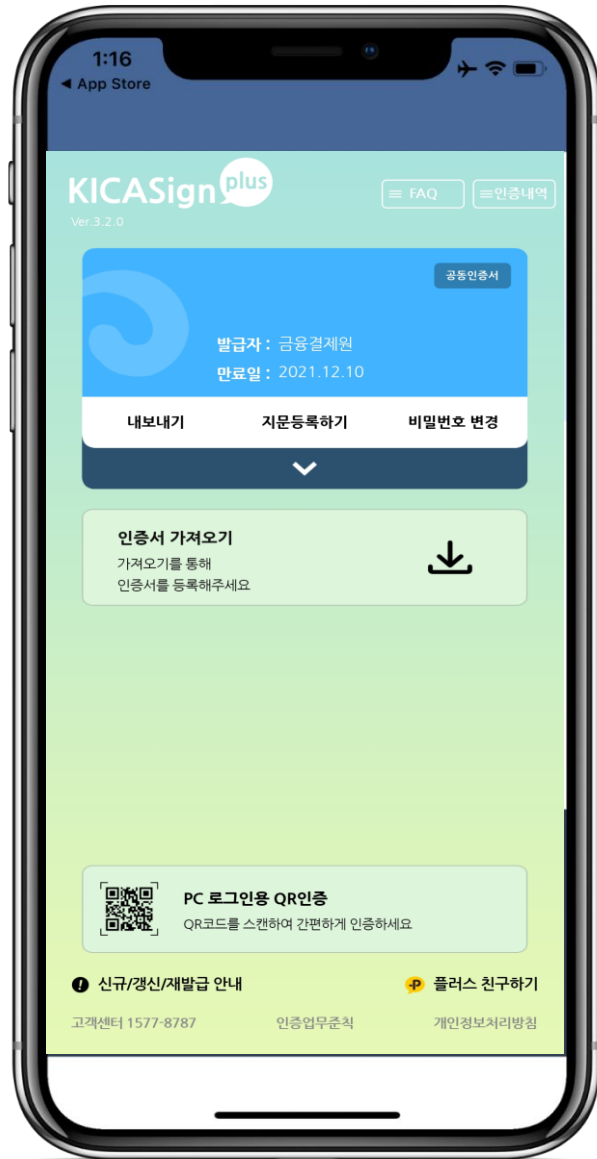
1:16
◀ App Store

KICASign plus
Ver.3.2.0
FAQ
인증내역

공동인증서
발급자 : 금융결제원
만료일 : 2021.12.10
내보내기
지문등록하기
비밀번호 변경

인증서 가져오기
가져오기를 통해
인증서를 등록해주세요

PC 로그인용 QR인증
QR코드를 스캔하여 간편하게 인증하세요

신규/갱신/재발급 안내
플러스 친구하기
고객센터 1577-8787
인증업무준칙
개인정보처리방침